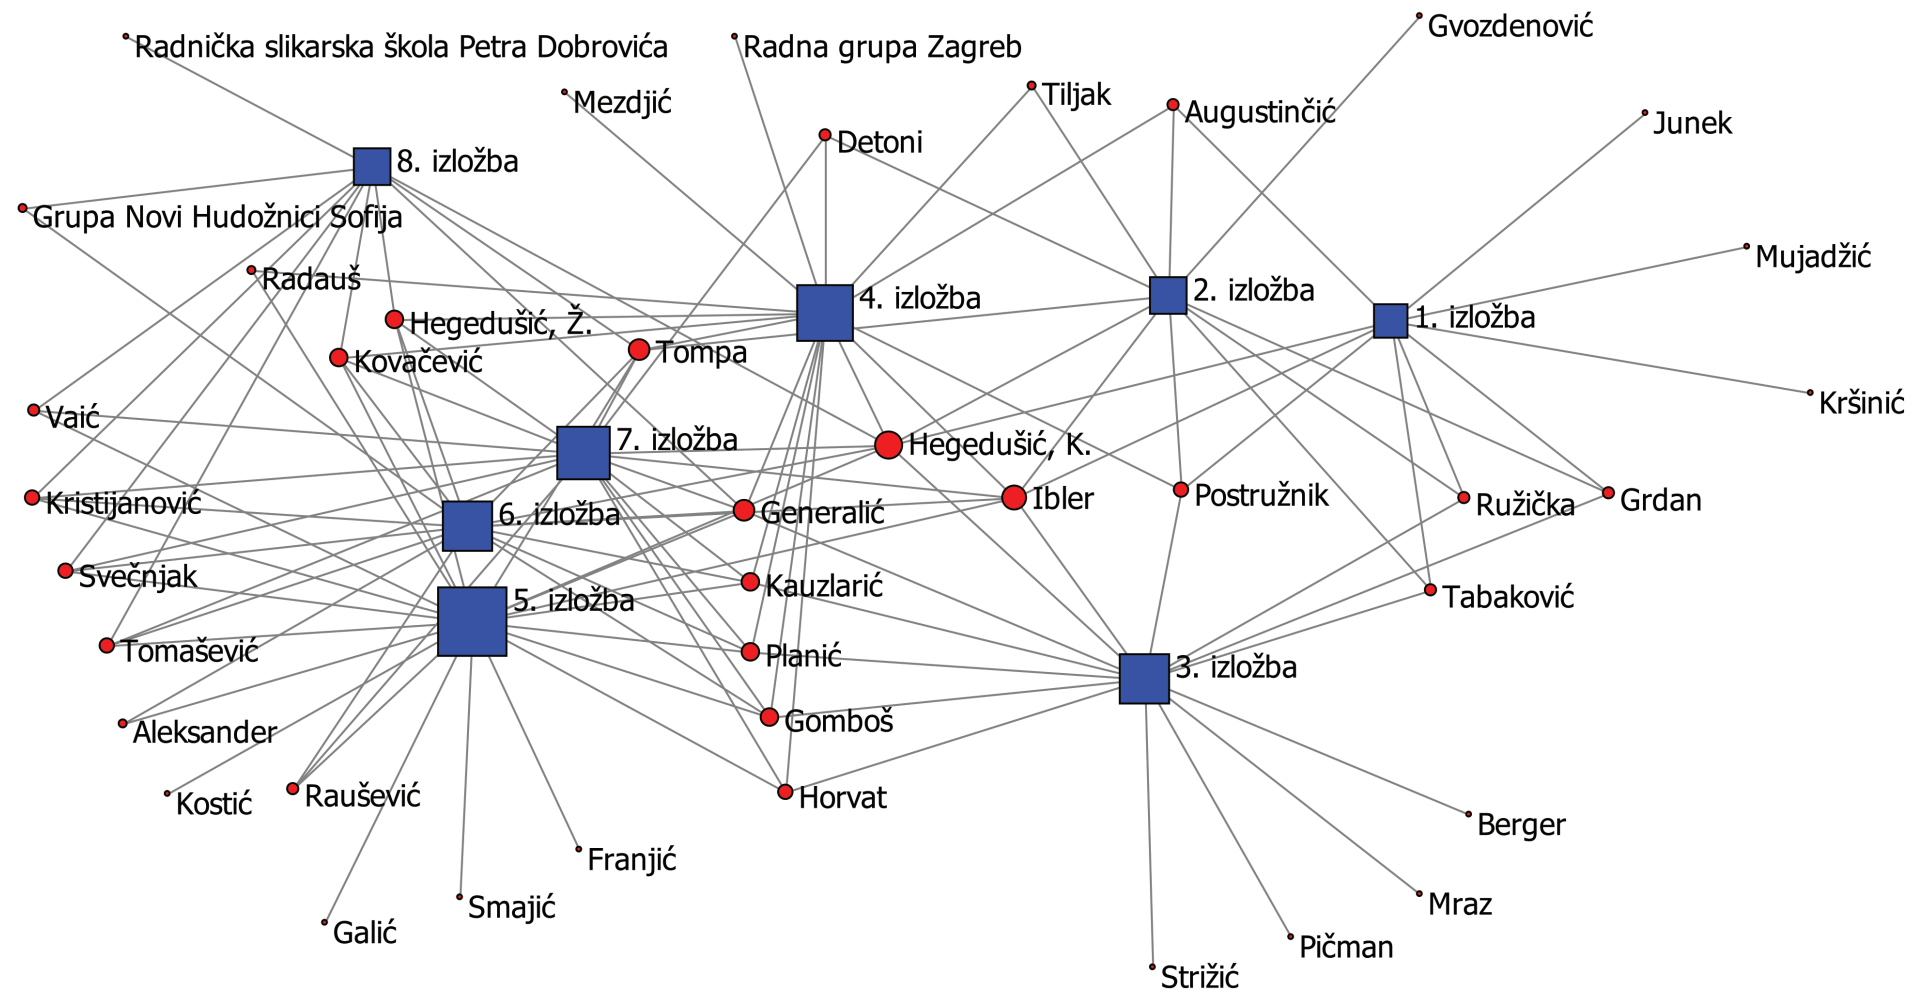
Gvozdenović
Radnička slikarska škola Petra Dobrovića
Radna grupa Zagreb
Tiljak
Mezdjić
Augustinčić
Junek
Detoni
8. izložba
Grupa Novi Hudožnici Sofija
Mujadžić
Radauš
4. izložba
2. izložba
1. izložba
Hegedušić, Ž.
Tompa
Kovačević
Kršinić
Vaić
7. izložba
Hegedušić, K.
Ibler
Postružnik
Ružička
Grdan
Kristijanović
6. izložba
Generalić
Svečnjak
Kauzlarić
5. izložba
Tabaković
Tomašević
Planić
3. izložba
Aleksander
Gomboš
Kostić
Raušević
Horvat
Berger
Franjić
Smajić
Mraz
Galić
Pičman
Strižić